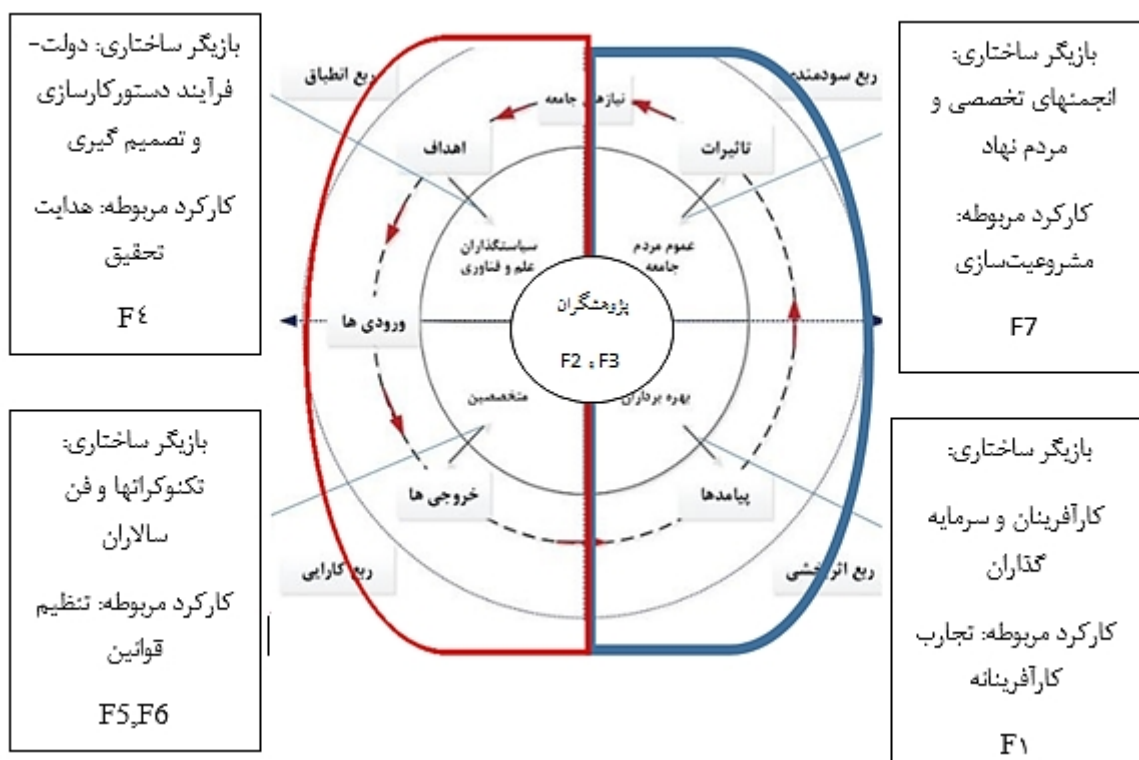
بازیگر ساختاری: دولت-فرآیند دستورکارسازی و تصمیم گیری

کارکرد مربوطه: هدایت تحقیق

F٤

بازیگر ساختاری: انجمنهای تخصصی و مردم نهاد

کارکرد مربوطه: مشروعیت‌سازی

F7

بازیگر ساختاری: تکنوکراتها و فن سالاران

کارکرد مربوطه: تنظیم قوانین

F5,F6

بازیگر ساختاری:

کارآفرینان و سرمایه گذاران

کارکرد مربوطه: تجارب کارآفرینانه

F١

ربع انطباق

ربع سودمندی

نیازهای جامعه

اهداف

تاثیرات

سیاستگذاران علم و فناوری

عموم مردم جامعه

ورودی ها

پژوهشگران

F2 ، F3

متخصصین

بهره برداران

خروجی ها

پیامدها

ربع کارایی

ربع اثربخشی